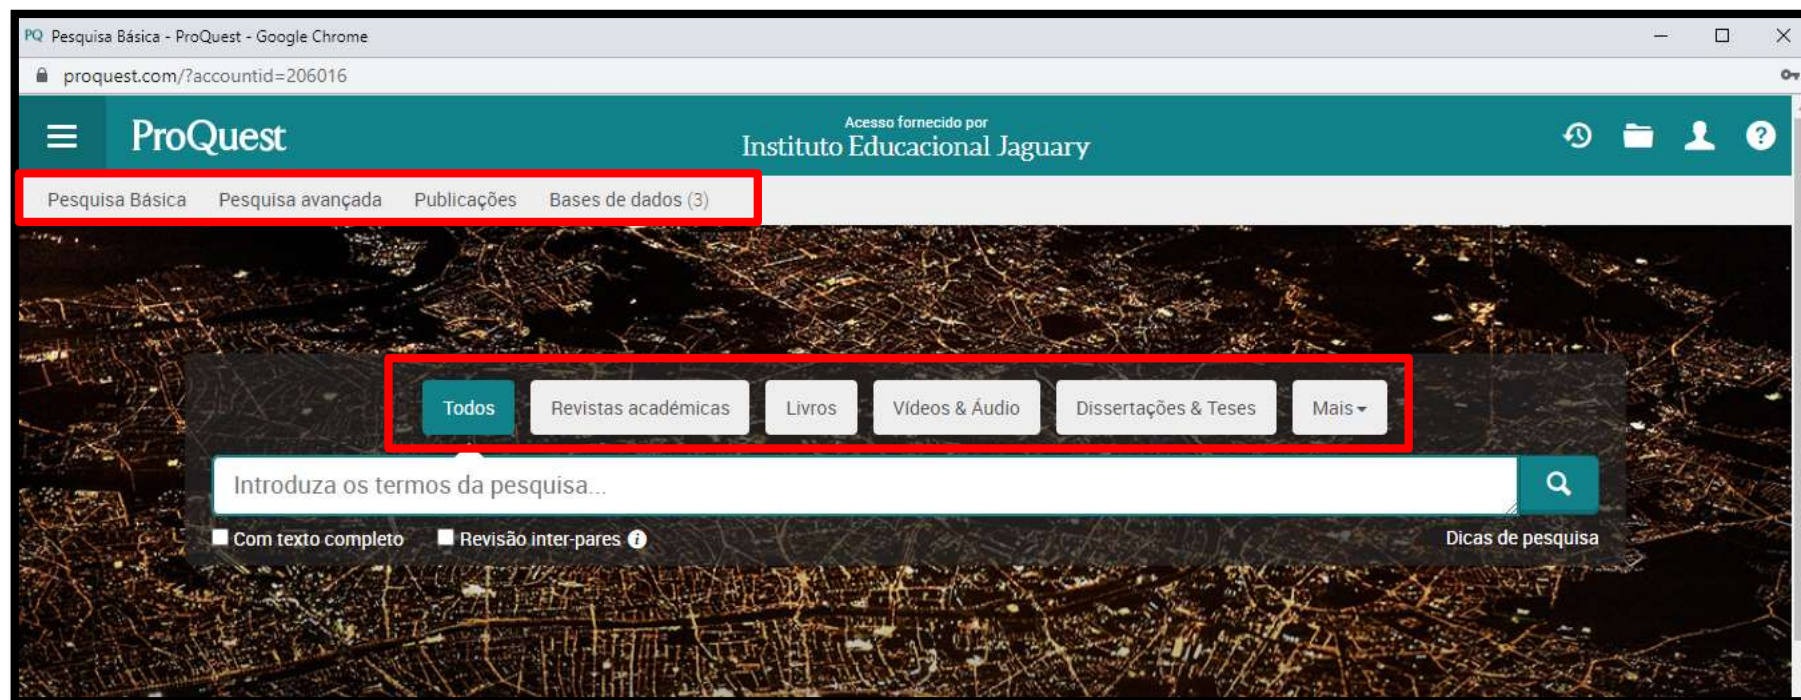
PQ Pesquisa Básica - ProQuest - Google Chrome

proquest.com/?accountid=206016

ProQuest

Acesso fornecido por
Instituto Educacional Jaguary

Pesquisa Básica Pesquisa avançada Publicações Bases de dados (3)

Todos Revistas académicas Livros Vídeos & Áudio Dissertações & Teses Mais

Introduza os termos da pesquisa...

Com texto completo Revisão inter-pares

Dicas de pesquisa